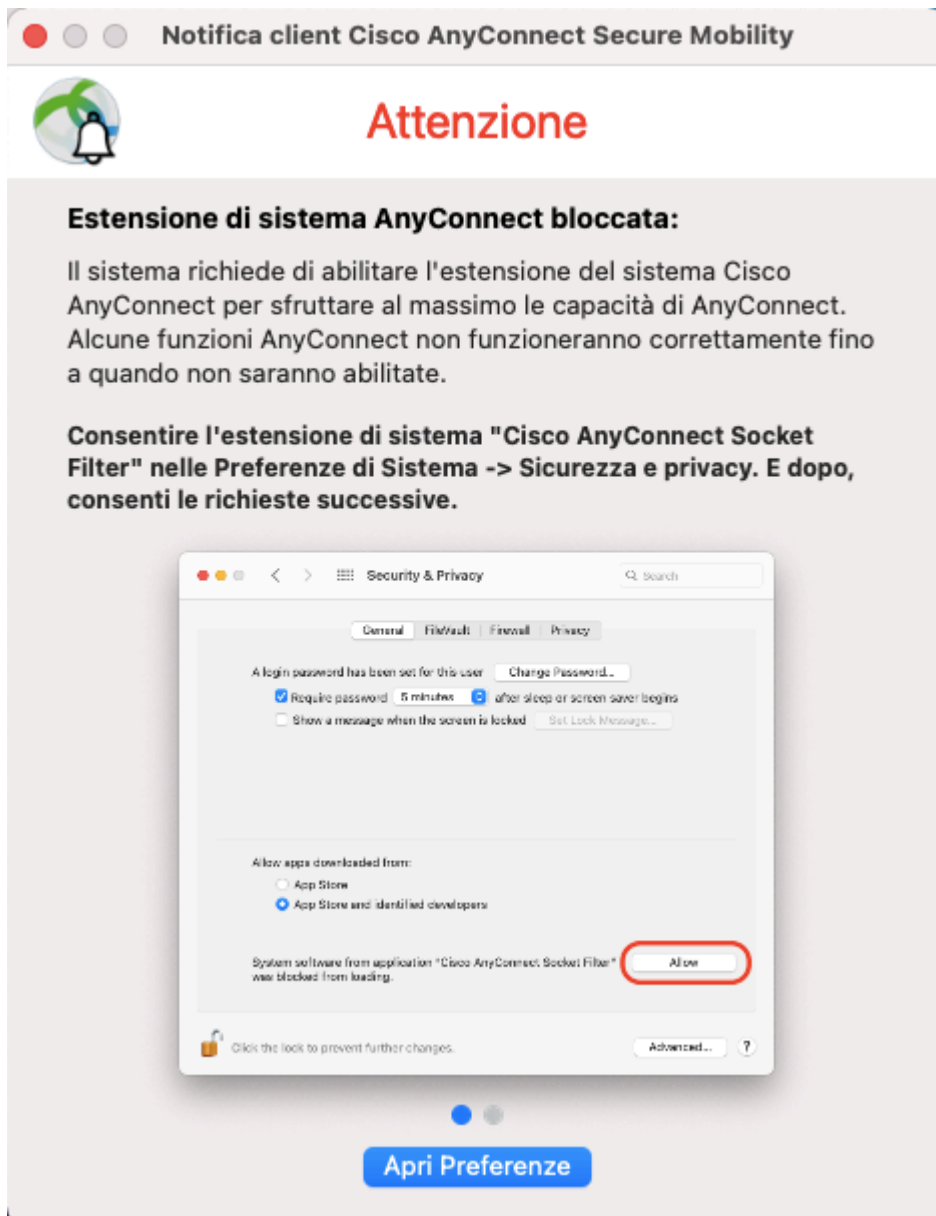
Notifica client Cisco AnyConnect Secure Mobility

Attenzione

Estensione di sistema AnyConnect bloccata:

Il sistema richiede di abilitare l'estensione del sistema Cisco AnyConnect per sfruttare al massimo le capacità di AnyConnect. Alcune funzioni AnyConnect non funzioneranno correttamente fino a quando non saranno abilitate.

Consentire l'estensione di sistema "Cisco AnyConnect Socket Filter" nelle Preferenze di Sistema -> Sicurezza e privacy. E dopo, consenti le richieste successive.

Security & Privacy

Search

General | FileVault | Firewall | Privacy

A login password has been set for this user  Change Password...

Require password  5 minutes  after sleep or screen saver begins

Show a message when the screen is locked  Set Lock Message...

Allow apps downloaded from:

App Store

App Store and identified developers

System software from application "Cisco AnyConnect Socket Filter" was blocked from loading.

Allow

Click the lock to prevent further changes.

Advanced...

?

Apri Preferenze